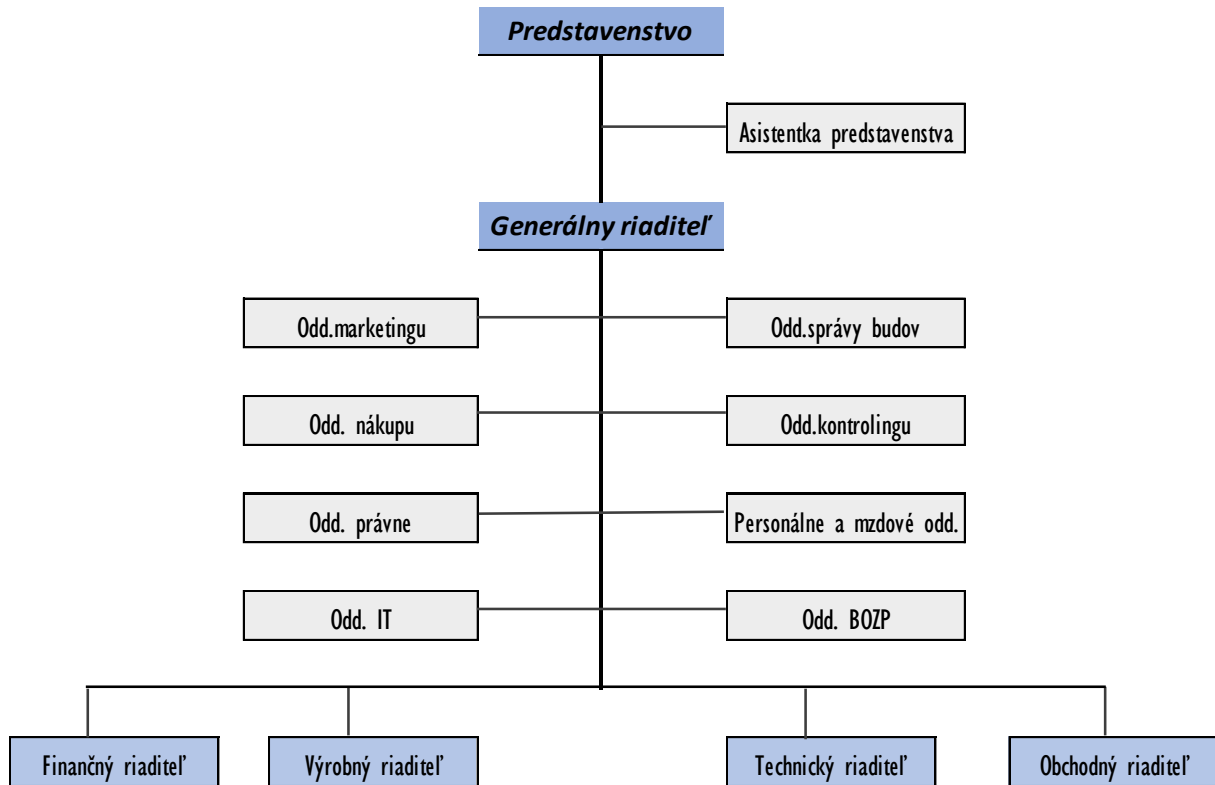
Predstavenstvo

Asistentka predstavenstva

Generálny riaditeľ

Odd.marketingu

Odd.správy budov

Odd. nákupu

Odd.kontrolingu

Odd. právne

Personálne a mzdové odd.

Odd. IT

Odd. BOZP

Finančný riaditeľ

Výrobný riaditeľ

Technický riaditeľ

Obchodný riaditeľ